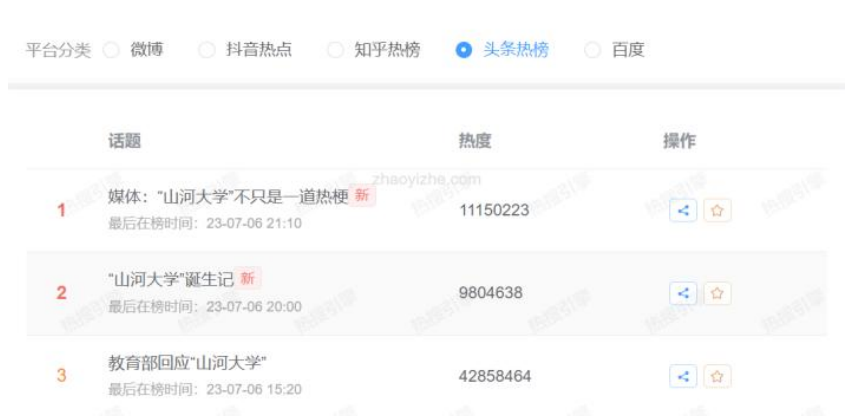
平台分类 微博 抖音热点 知乎热榜 头条热榜 百度

| | 话题 | 热度 | 操作 |
|---|---|---|---|
| 1 | 媒体："山河大学"不只是一道热梗 新 最后在榜时间：23-07-06 21:10 | 11150223 | |
| 2 | "山河大学"诞生记 新 最后在榜时间：23-07-06 20:00 | 9804638 | |
| 3 | 教育部回应"山河大学" 最后在榜时间：23-07-06 15:20 | 42858464 | |

zhaoyizhe.com